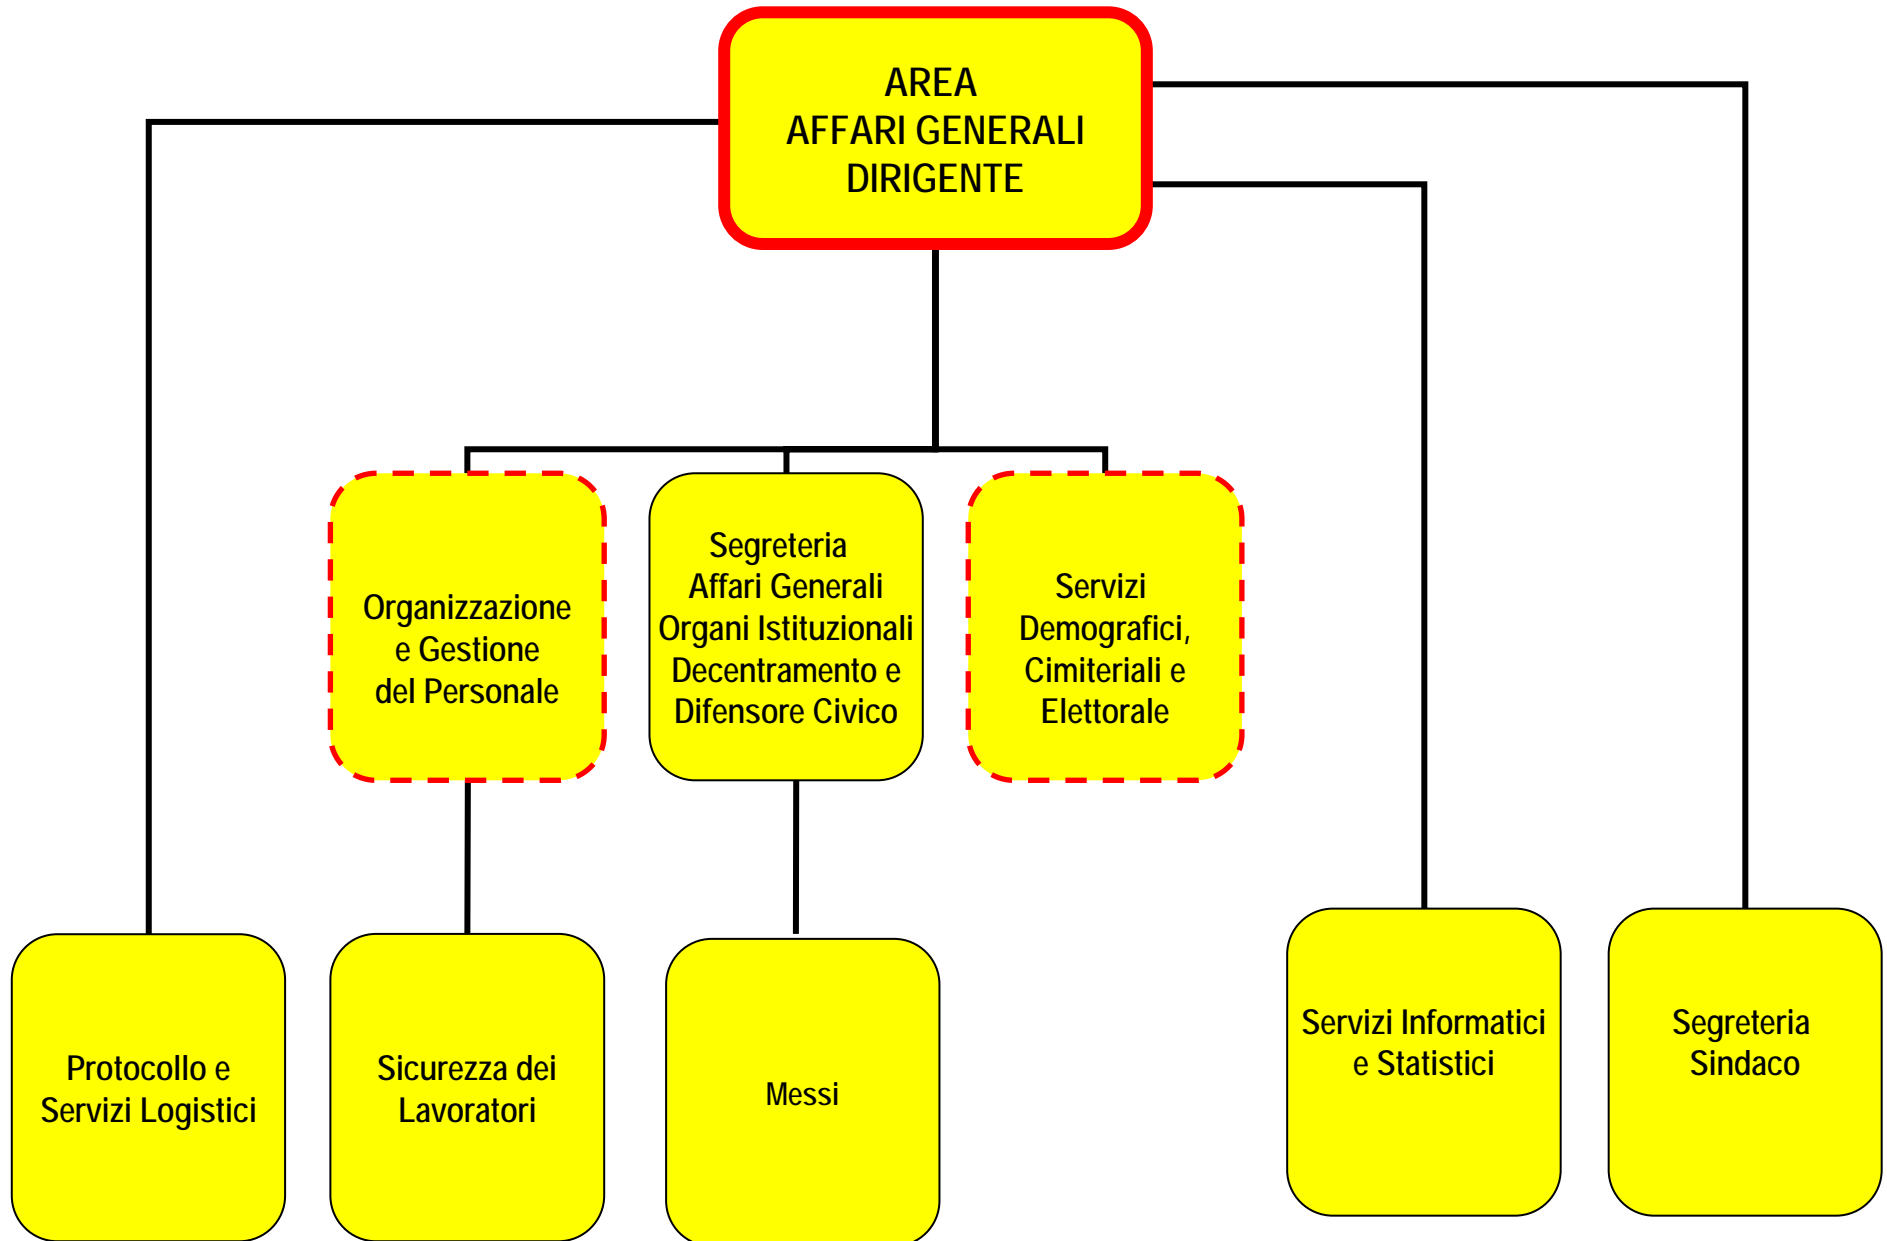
AREA
AFFARI GENERALI
DIRIGENTE

Organizzazione e Gestione del Personale

Segreteria Affari Generali Organi Istituzionali Decentramento e Difensore Civico

Servizi Demografici, Cimiteriali e Elettorale

Protocollo e Servizi Logistici

Sicurezza dei Lavoratori

Messi

Servizi Informatici e Statistici

Segreteria Sindaco